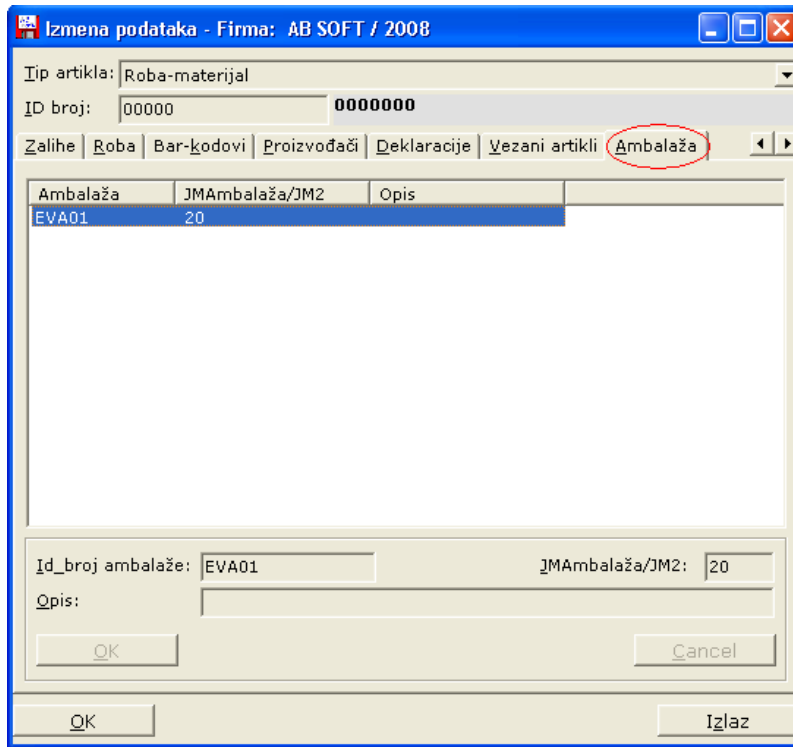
Izmena podataka - Firma: AB SOFT / 2008

Tip artikla: Roba-materijal

ID broj: 00000 0000000

Zalihe | Roba | Bar-kodovi | Proizvođači | Deklaracije | Vezani artikli | Ambalaža

| Ambalaža | JMAmbalaža/JM2 | Opis |
|---|---|---|
| EVA01 | 20 | |

Id_broj ambalaže: EVA01

JMAmbalaža/JM2: 20

Opis:

OK

Cancel

OK

Izlaz